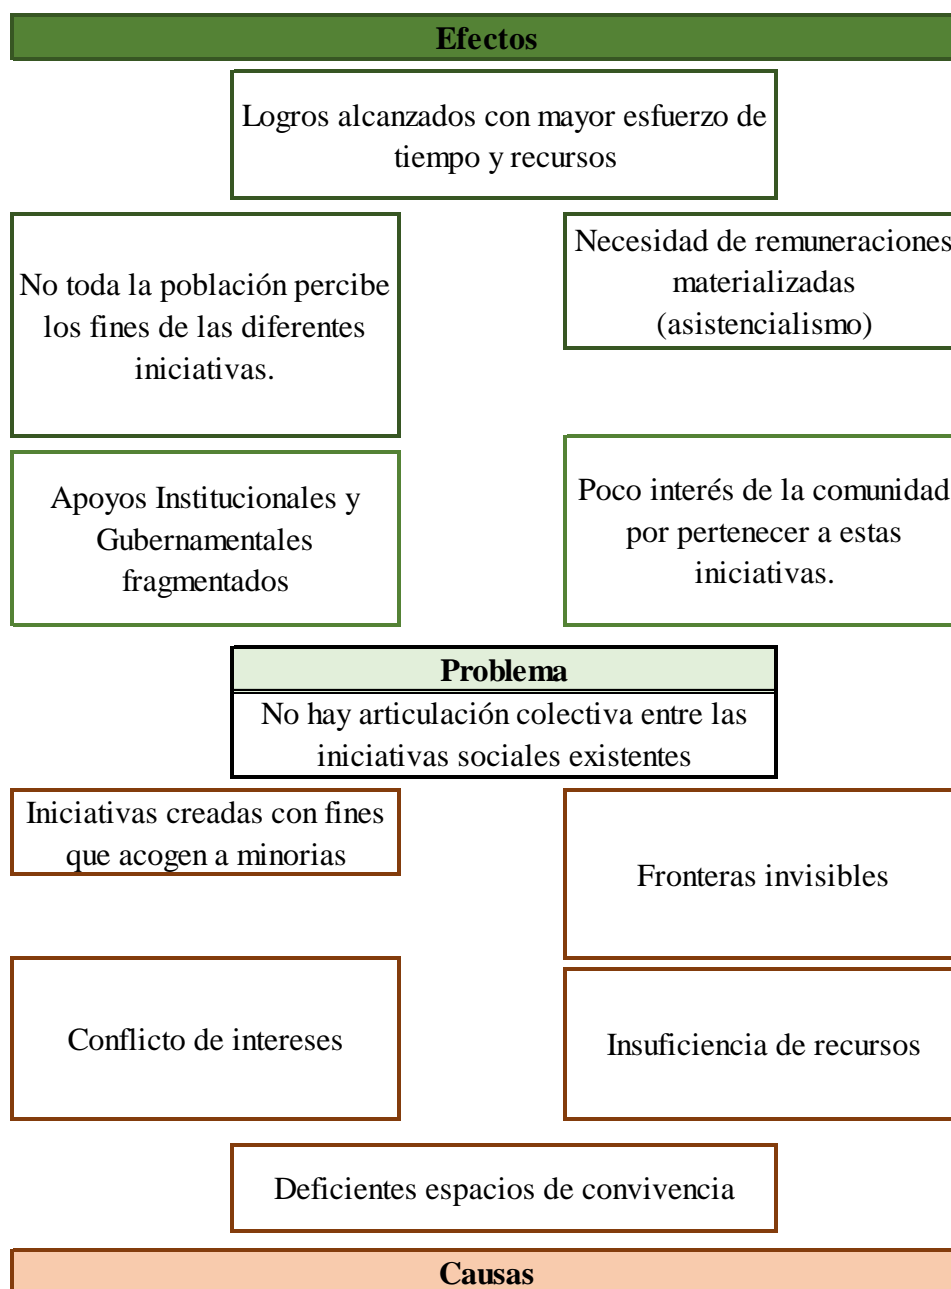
Efectos

Logros alcanzados con mayor esfuerzo de tiempo y recursos

No toda la población percibe los fines de las diferentes iniciativas.

Necesidad de remuneraciones materializadas (asistencialismo)

Apoyos Institucionales y Gubernamentales fragmentados

Poco interés de la comunidad por pertenecer a estas iniciativas.

Problema

No hay articulación colectiva entre las iniciativas sociales existentes

Iniciativas creadas con fines que acogen a minorias

Fronteras invisibles

Conflicto de intereses

Insuficiencia de recursos

Deficientes espacios de convivencia

Causas